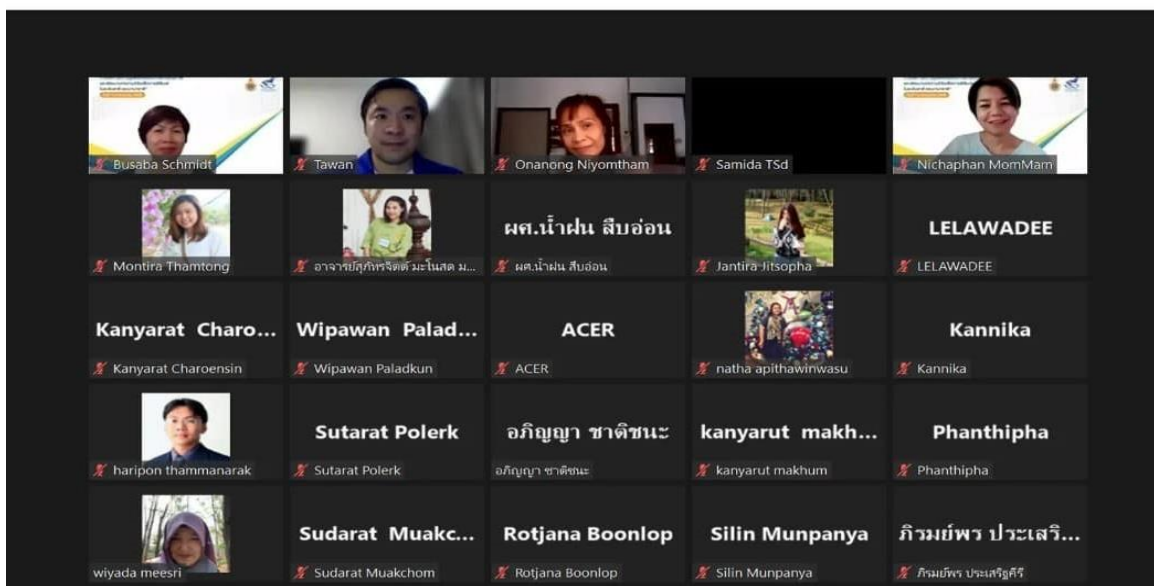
Busaba Schmidt

Tawan

Onanong Niyomtham

Samida TSd

Nichaphan MomMam

Montira Thamtong

อาจารย์สุภัทรจิตต์ มะโนสด ม...

ผศ.น้ำฝน สืบอ่อน

ผศ.น้ำฝน สืบอ่อน

Jantira Jitsopha

LELAWADEE

LELAWADEE

Kanyarat Charo...

Kanyarat Charoensin

Wipawan Palad...

Wipawan Paladkun

ACER

ACER

natha apithawinwasu

Kannika

Kannika

haripon thammanarak

Sutarat Polerk

Sutarat Polerk

อภิญญา ชาติชนะ

อภิญญา ชาติชนะ

kanyarut makh...

kanyarut makhum

Phanthipha

Phanthipha

wiyada meesri

Sudarat Muakc...

Sudarat Muakchom

Rotjana Boonlop

Rotjana Boonlop

Silin Munpanya

Silin Munpanya

ภิรมย์พร ประเสริ...

ภิรมย์พร ประเสริฐศิริ